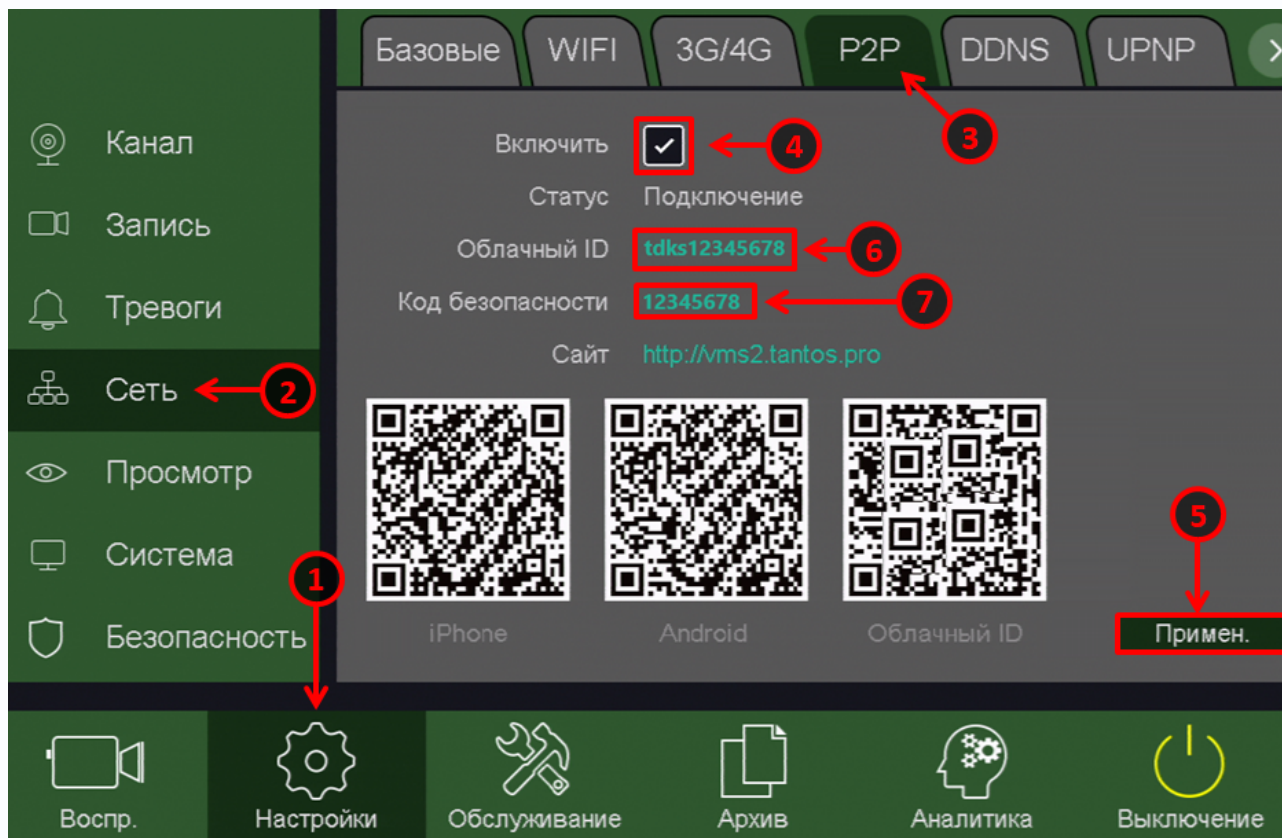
Базовые WIFI 3G/4G P2P DDNS UPNP

Канал
Запись
Тревоги
Сеть
Просмотр
Система
Безопасность

Включить ✓ 4
Статус Подключение
Облачный ID tdks12345678 6
Код безопасности 12345678 7
Сайт http://vms2.tantos.pro

3
2

iPhone Android Облачный ID

5
Примен.

1

Воспр. Настройки Обслуживание Архив Аналитика Выключение